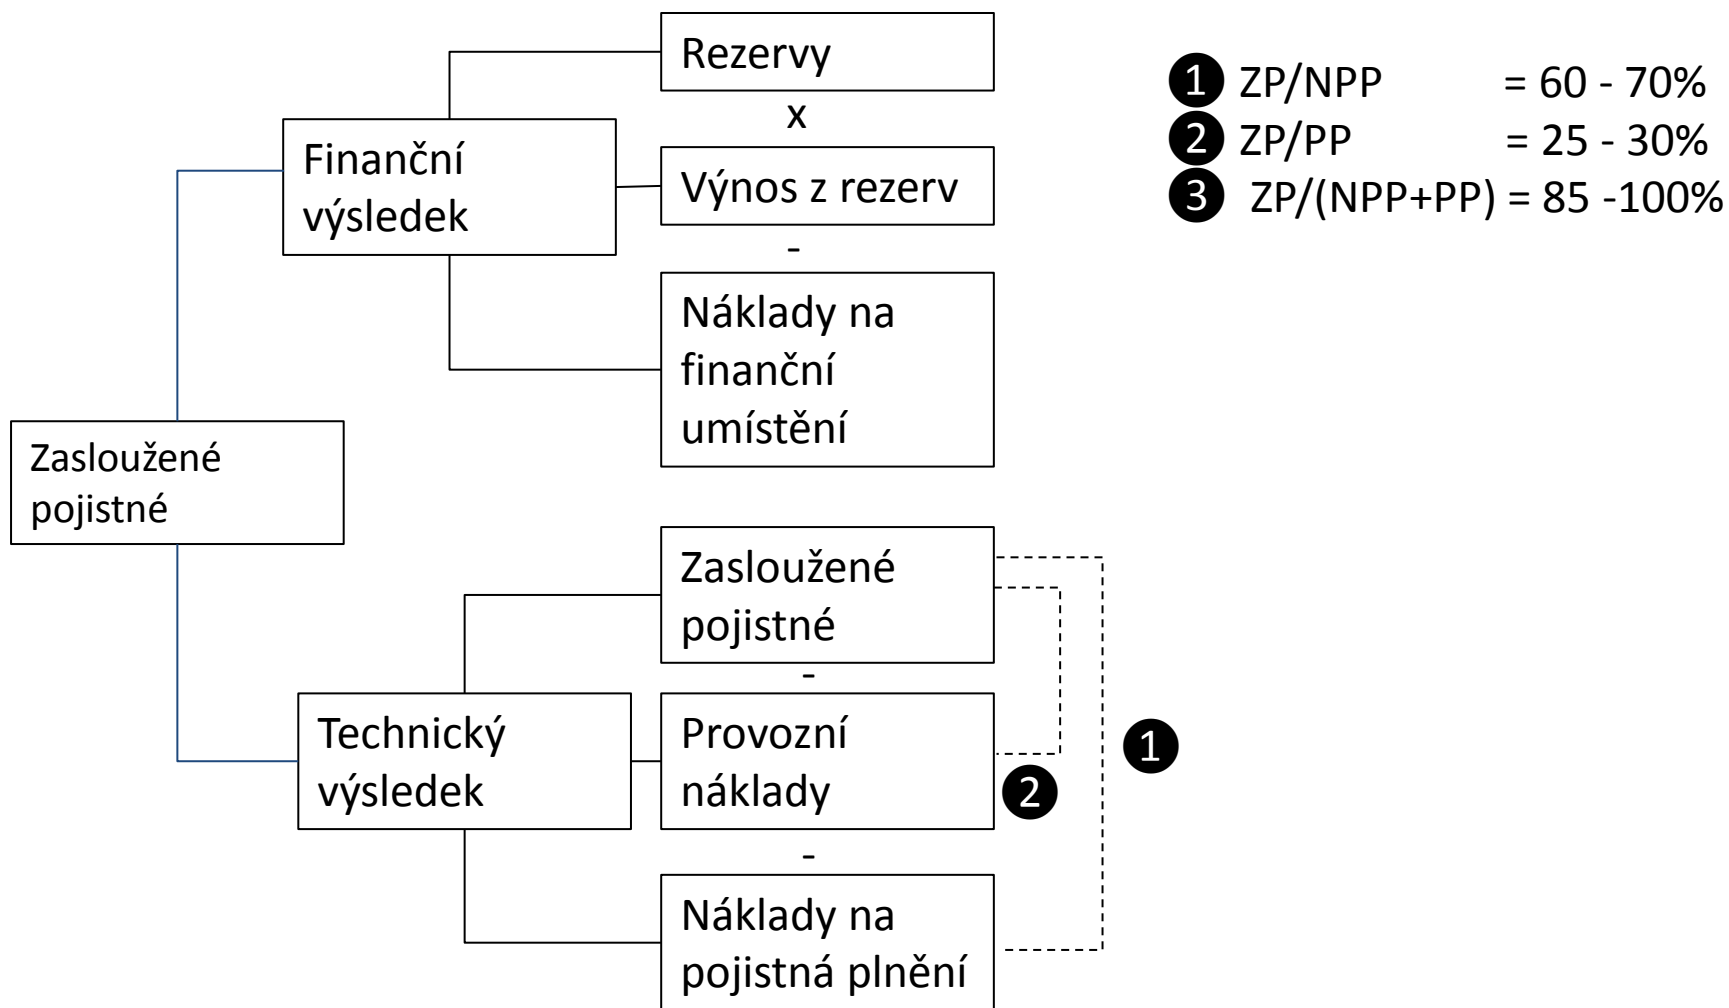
Rezervy
x
Finanční výsledek
Výnos z rezerv
-
Náklady na finanční umístění

❶ ZP/NPP = 60 - 70%
❷ ZP/PP = 25 - 30%
❸ ZP/(NPP+PP) = 85 -100%

Zasloužené pojistné

Zasloužené pojistné
-
Technický výsledek
Provozní náklady
❷
❶
-
Náklady na pojistná plnění